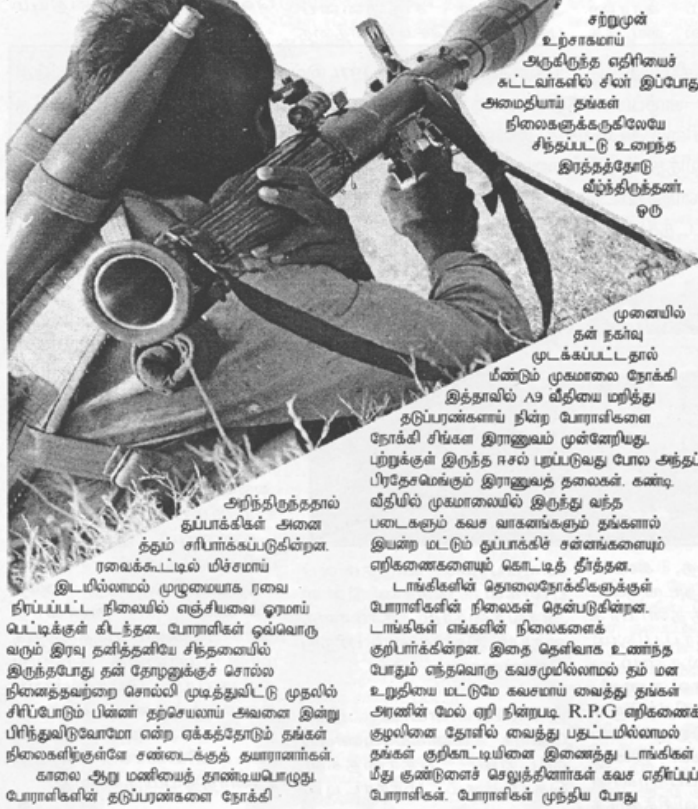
சற்றுமுன் உற்சாகமாய் அருகிருந்த எதிரியைச் சுட்டவர்களில் சிலர் இப்போது அமைதியாய் தங்கள் நிலைகளுக்கருகிலேயே சிந்தப்பட்டு உறைந்த இரத்தத்தோடு வீழ்ந்திருந்தனர். ஒரு

முனையில் தன் நகர்வு முடக்கப்பட்டதால் மீண்டும் முகமாலை நோக்கி இத்தாவில் A9 வீதியை மறித்து தடுப்பரண்களாய் நின்ற போராளிகளை நோக்கி சிங்கள இராணுவம் முன்னேறியது. புற்றுக்குள் இருந்த ஈசல் புறப்படுவது போல அந்தப் பிரதேசமெங்கும் இராணுவத் தலைகள். கண்டி வீதியில் முகமாலையில் இருந்து வந்த படைகளும் கவச வாகனங்களும் தங்களால் இயன்ற மட்டும் துப்பாக்கிச் சன்னங்களையும் எறிகணைகளையும் கொட்டித் தீர்த்தன.

டாங்கிகளின் தொலைநோக்கிகளுக்குள் போராளிகளின் நிலைகள் தென்படுகின்றன. டாங்கிகள் எங்களின் நிலைகளைக் குறிபார்க்கின்றன. இதை தெளிவாக உணர்ந்த போதும் எந்தவொரு கவசமுமில்லாமல் தம் மன உறுதியை மட்டுமே கவசமாய் வைத்து தங்கள் அரணின் மேல் ஏறி நின்றபடி R.P.G எறிகணைக் குழலினை தோளில் வைத்து பதட்டமில்லாமல் தங்கள் குறிகாட்டியினை இணைத்து டாங்கிகள் மீது குண்டுளைச் செலுத்தினார்கள் கவச எதிர்ப்புப் போராளிகள். போராளிகள் முந்திய போது

அறிந்திருந்ததால் துப்பாக்கிகள் அனைத்தும் சரிபார்க்கப்படுகின்றன. ரவைக்கூட்டில் மிச்சமாய் இடமில்லாமல் முழுமையாக ரவை நிரப்பப்பட்ட நிலையில் எஞ்சியவை ஓரமாய் பெட்டிக்குள் கிடந்தன. போராளிகள் ஒவ்வொருவரும் இரவு தனித்தனியே சிந்தனையில் இருந்தபோது தன் தோழனுக்குச் சொல்ல நினைத்தவற்றை சொல்லி முடித்துவிட்டு முதலில் சிரிப்போடும் பின்ன் தற்செயலாய் அவனை இன்று பிரிந்துவிடுவோமோ என்ற ஏக்கத்தோடும் தங்கள் நிலைகளிற்குள்ளே சண்டைக்குத் தயாரானார்கள்.

காலை ஆறு மணியைத் தாண்டியபொழுது, போராளிகளின் தடுப்பரண்களை நோக்கி